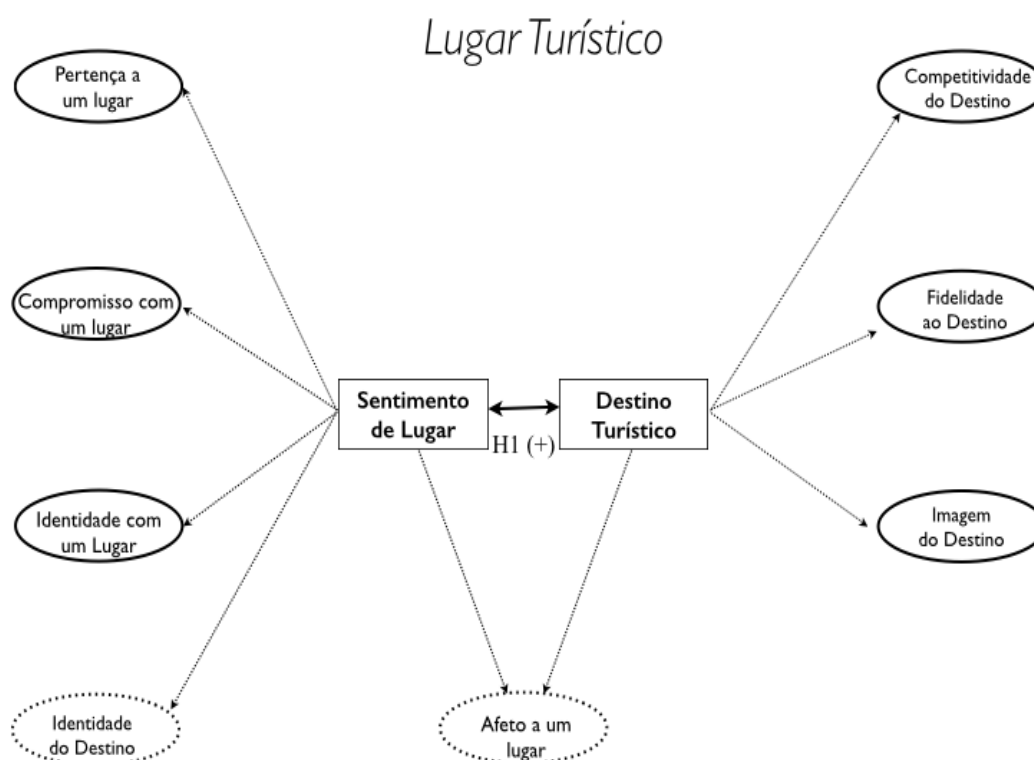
Lugar Turístico

Pertença a um lugar

Compromisso com um lugar

Identidade com um Lugar

Identidade do Destino

Sentimento de Lugar

H1 (+)

Destino Turístico

Afeto a um lugar

Competitividade do Destino

Fidelidade ao Destino

Imagem do Destino